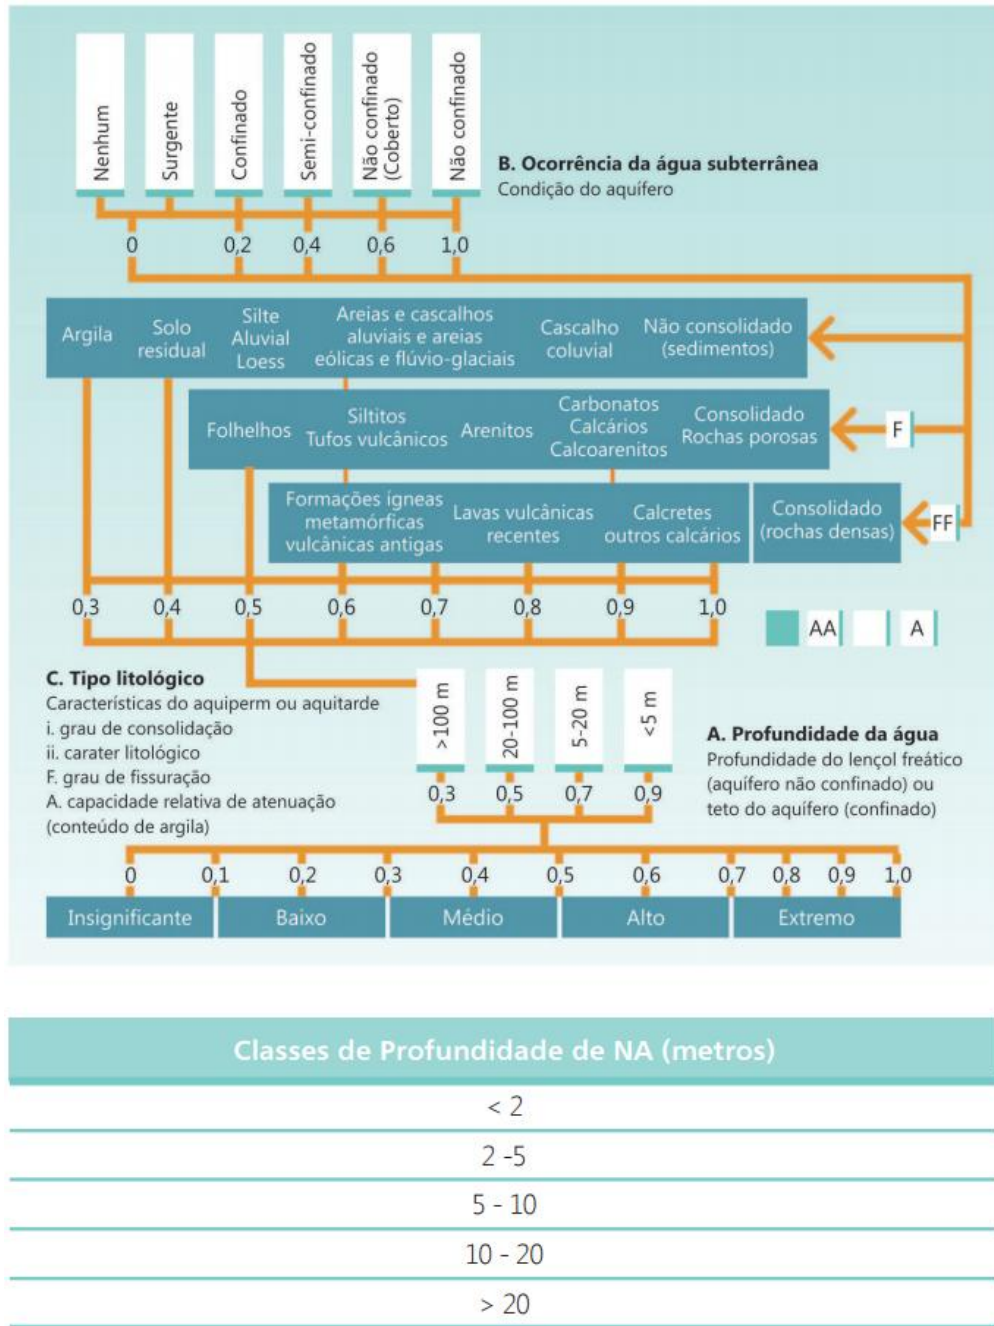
Nenhum
Surgente
Confinado
Semi-confinado
Não confinado (Coberto)
Não confinado

B. Ocorrência da água subterrânea
Condição do aquífero

0 0,2 0,4 0,6 1,0

Argila
Solo residual
Silte Aluvial Loess
Areias e cascalhos aluviais e areias eólicas e flúvio-glaciais
Cascalho coluvial
Não consolidado (sedimentos)

Folhelhos
Siltitos Tufos vulcânicos
Arenitos
Carbonatos Calcários Calcoarenitos
Consolidado Rochas porosas
F

Formações ígneas metamórficas vulcânicas antigas
Lavas vulcânicas recentes
Calcretes outros calcários
Consolidado (rochas densas)
FF

0,3 0,4 0,5 0,6 0,7 0,8 0,9 1,0

AA A

C. Tipo litológico
Características do aquiperm ou aquitarde
i. grau de consolidação
ii. carater litológico
F. grau de fissuração
A. capacidade relativa de atenuação (conteúdo de argila)

>100 m
20-100 m
5-20 m
<5 m

0,3 0,5 0,7 0,9

A. Profundidade da água
Profundidade do lençol freático (aquífero não confinado) ou teto do aquífero (confinado)

0 0,1 0,2 0,3 0,4 0,5 0,6 0,7 0,8 0,9 1,0

Insignificante Baixo Médio Alto Extremo

| Classes de Profundidade de NA (metros) |
|---|
| < 2 |
| 2 -5 |
| 5 - 10 |
| 10 - 20 |
| > 20 |